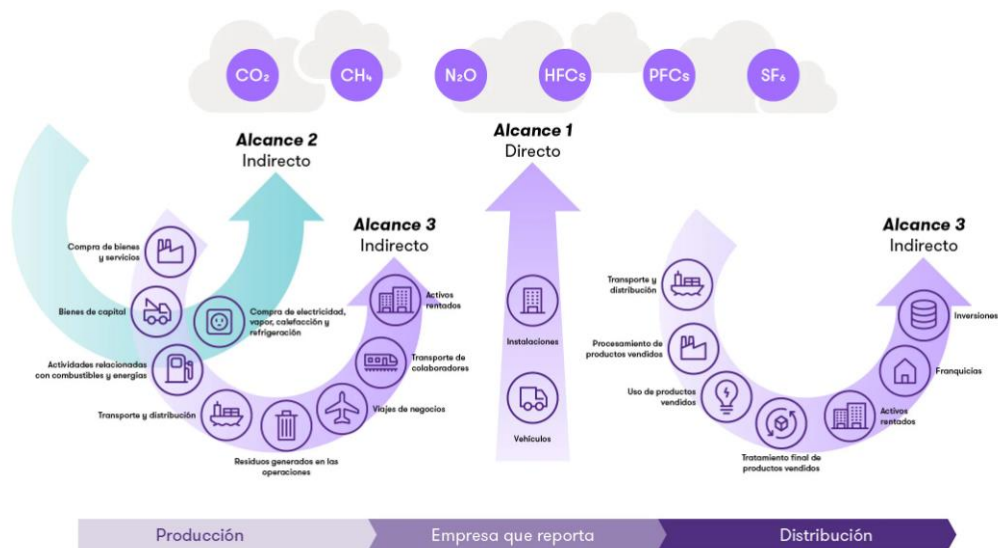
$CO_2$ $CH_4$ $N_2O$ HFCs PFCs $SF_6$

**Alcance 2**
Indirecto

**Alcance 1**
Directo

**Alcance 3**
Indirecto

Compra de bienes y servicios

Bienes de capital

Compra de electricidad, vapor, calefacción y refrigeración

Actividades relacionadas con combustibles y energías

Transporte y distribución

Residuos generados en las operaciones

Viajes de negocios

Transporte de colaboradores

Activos rentados

Instalaciones

Vehículos

**Alcance 3**
Indirecto

Transporte y distribución

Procesamiento de productos vendidos

Uso de productos vendidos

Tratamiento final de productos vendidos

Activos rentados

Franquicias

Inversiones

Producción

Empresa que reporta

Distribución